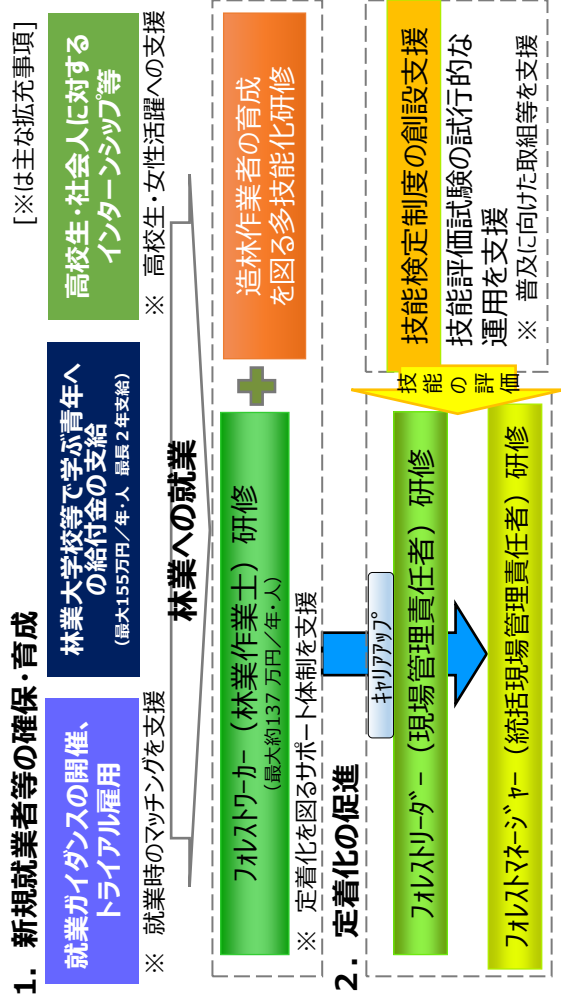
［※は主な拡充事項］

1. 新規就業者等の確保・育成

就業ガイダンスの開催、トライアル雇用

※ 就業時のマッチングを支援

林業大学校等で学ぶ青年への給付金の支給
（最大155万円／年・人　最長２年支給）

高校生・社会人に対するインターンシップ等

※ 高校生・女性活躍への支援

林業への就業

フォレストワーカー（林業作業士）研修
（最大約137万円／年・人）

※ 定着化を図るサポート体制を支援

造林作業者の育成を図る多技能化研修

2. 定着化の促進

フォレストリーダー（現場管理責任者）研修

キャリアアップ

フォレストマネージャー（統括現場管理責任者）研修

技能の評価

技能検定制度の創設支援

技能評価試験の試行的な運用を支援

※ 普及に向けた取組等を支援